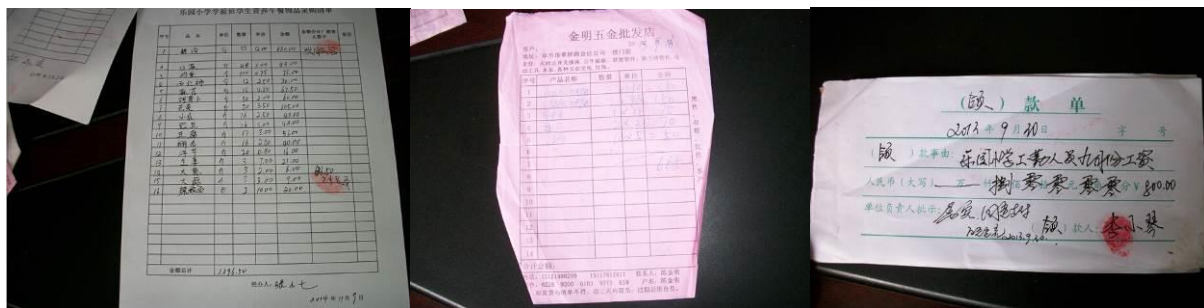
乐园小学学前班学生营养午餐物品采购清单

| 序号 | 品名 | 单位 | 数量 | 单价 | 金额 | 备注 |
|---|---|---|---|---|---|---|
| 1 | 鸡肉 | 斤 | 20 | 42.00 | 840.00 | |
| 2 | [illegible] | | | | | |
| 3 | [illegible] | 斤 | 30 | 3.00 | 90.00 | |
| 4 | 白菜 | 斤 | 15 | 2.50 | 37.50 | |
| 5 | 土豆 | 斤 | 30 | 1.50 | 45.00 | |
| 6 | 茄子 | 斤 | 15 | 4.30 | 64.50 | |
| 7 | 鸡蛋 | 斤 | 20 | 5.00 | 100.00 | |
| 8 | 豆角 | 斤 | 30 | 5.50 | 165.00 | |
| 9 | 小瓜 | 斤 | 20 | 2.50 | 50.00 | |
| 10 | 黄瓜 | 斤 | 20 | 3.00 | 60.00 | |
| 11 | 豆腐 | 斤 | 10 | 3.00 | 30.00 | |
| 12 | 粉丝 | 斤 | 10 | 20.00 | 200.00 | |
| 13 | 酱油 | 瓶 | 5 | 8.00 | 40.00 | |
| 14 | 生姜 | 斤 | 3 | 7.00 | 21.00 | |
| 15 | 大葱 | 斤 | 5 | 4.00 | 20.00 | |
| 16 | 大蒜 | 斤 | 3 | 8.00 | 24.00 | |
| 17 | 辣椒面 | 斤 | 2 | 10.00 | 20.00 | |

金额总计 1336.50

经办人：陈　七

2013年9月9日

金明五金批发店

客户：
地址：
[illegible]

| 序号 | 产品名称 | 数量 | 单价 | 金额 |
|---|---|---|---|---|
| 1 | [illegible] | | | |
| 2 | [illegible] | | | |
| 3 | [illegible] | | | |

合计金额：
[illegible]

（预）款单

2013年9月30日　　字　　号

（预）款事由：乐园小学工勤人员九月份工资

人民币（大写）：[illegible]捌零零零零 ¥ 800.00

单位负责人批示：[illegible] 2013.9.30

（领）款人：李小琴